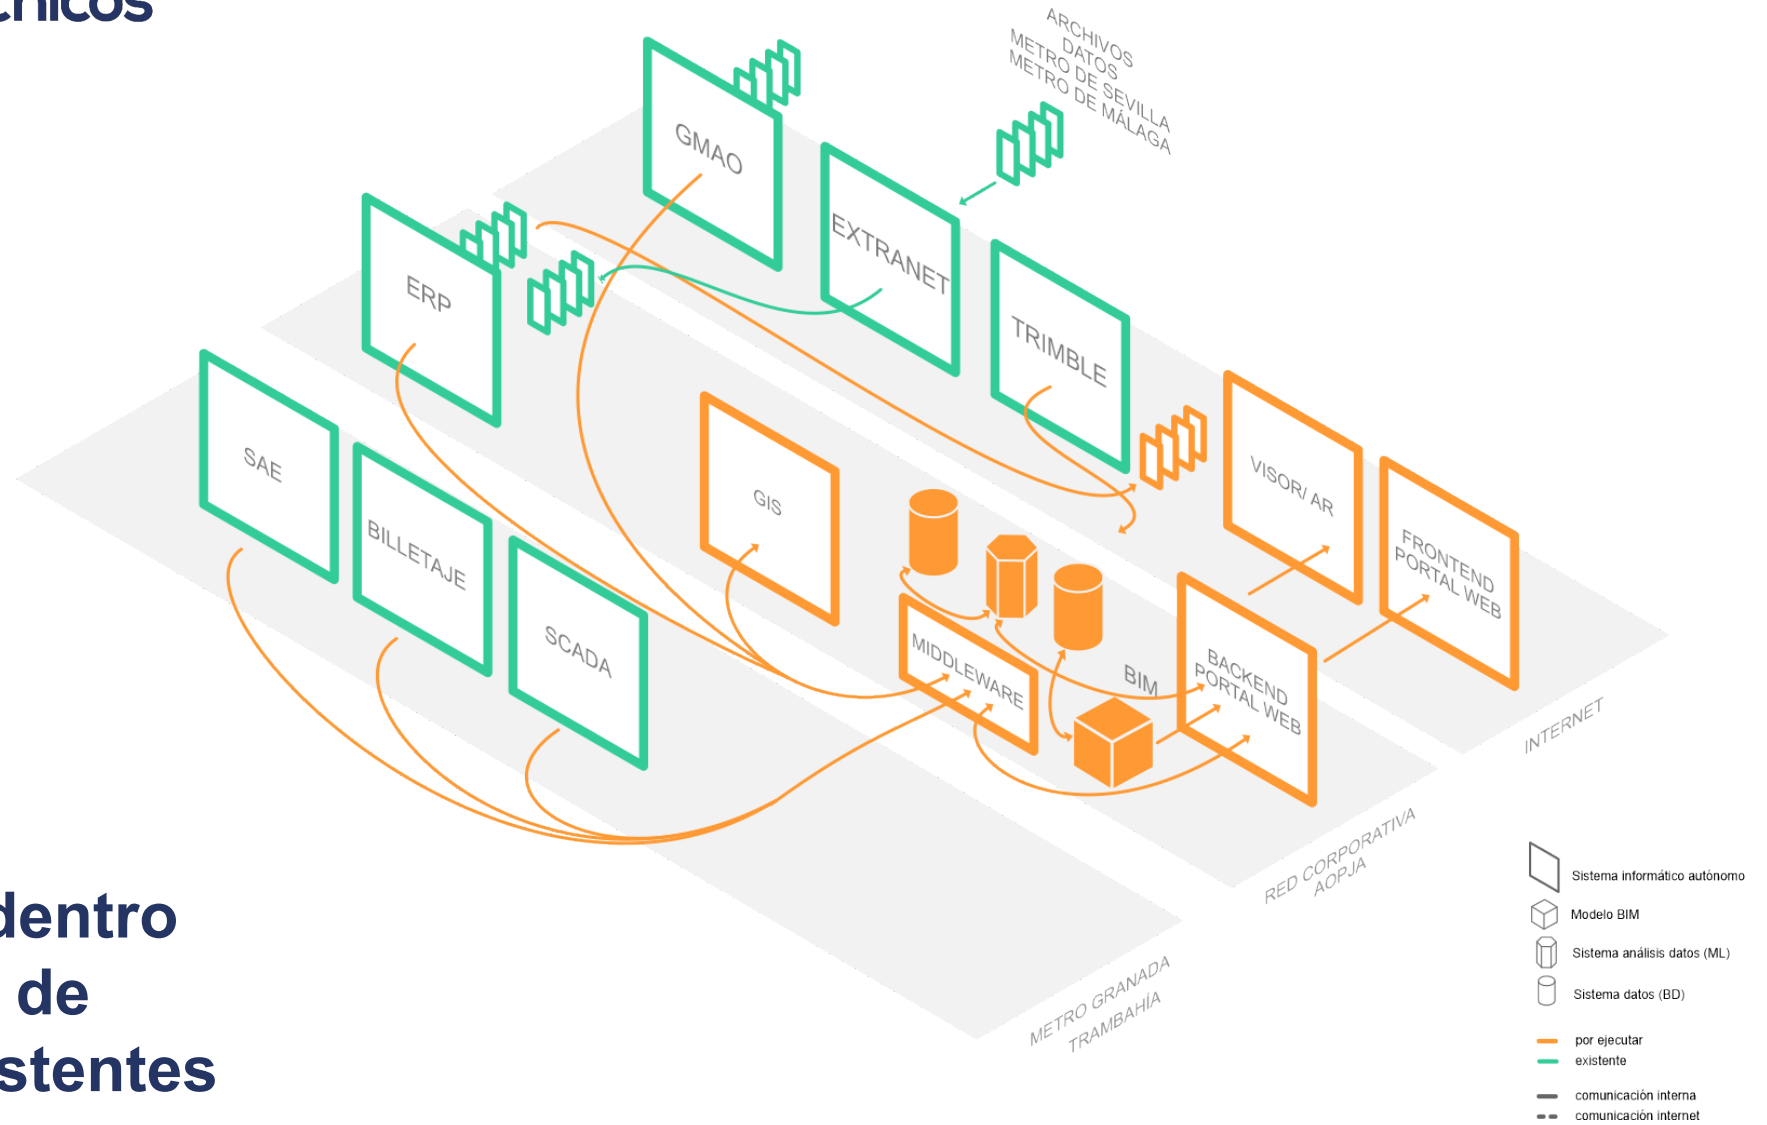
cnicos

ARCHIVOS
DATOS
METRO DE SEVILLA
METRO DE MÁLAGA

GMAO

EXTRANET

ERP

TRIMBLE

SAE

BILLETAJE

SCADA

GIS

VISOR/ AR

FRONTEND PORTAL WEB

MIDDLEWARE

BIM

BACKEND PORTAL WEB

INTERNET

RED CORPORATIVA AOPJA

METRO GRANADA TRAMBAHÍA

dentro
de
stentes

Sistema informático autónomo
Modelo BIM
Sistema análisis datos (ML)
Sistema datos (BD)
por ejecutar
existente
comunicación interna
comunicación internet